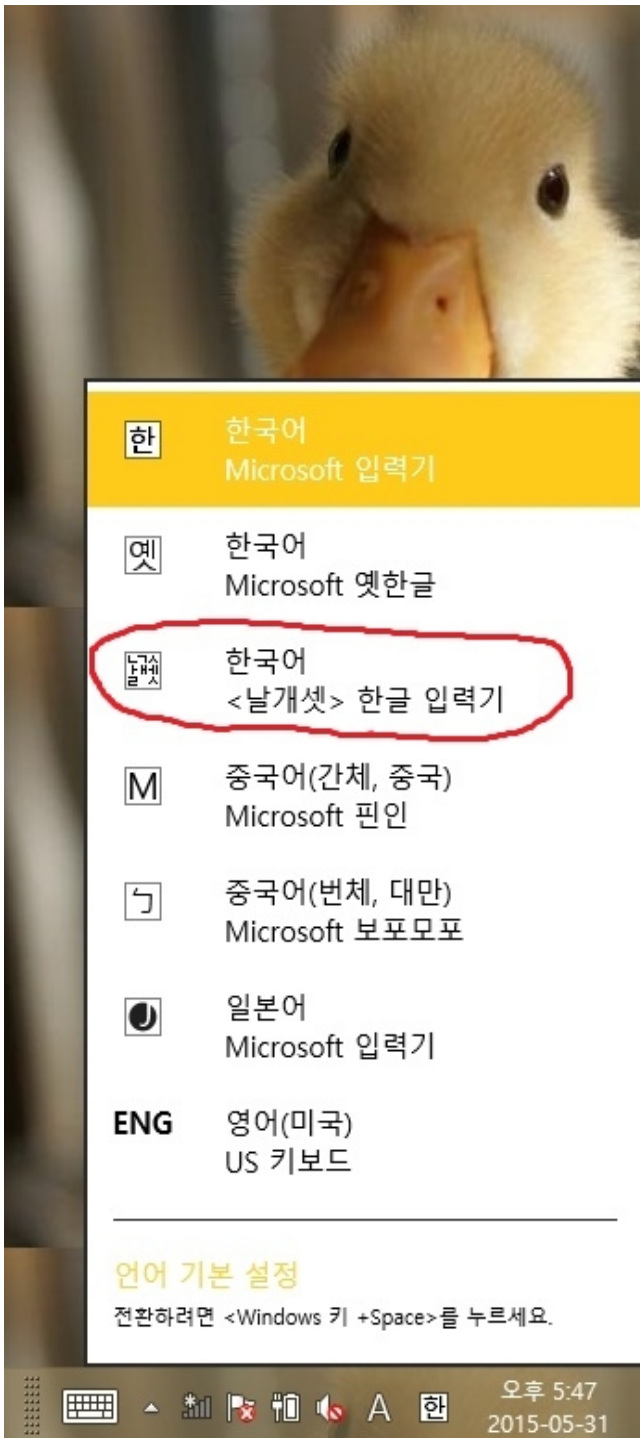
한 한국어
Microsoft 입력기

옛 한국어
Microsoft 옛한글

날갯 한국어
<날개셋> 한글 입력기

M 중국어(간체, 중국)
Microsoft 핀인

ㄅ 중국어(번체, 대만)
Microsoft 보포모포

일본어
Microsoft 입력기

ENG 영어(미국)
US 키보드

언어 기본 설정
전환하려면 <Windows 키 +Space>를 누르세요.

A 한 오후 5:47
2015-05-31